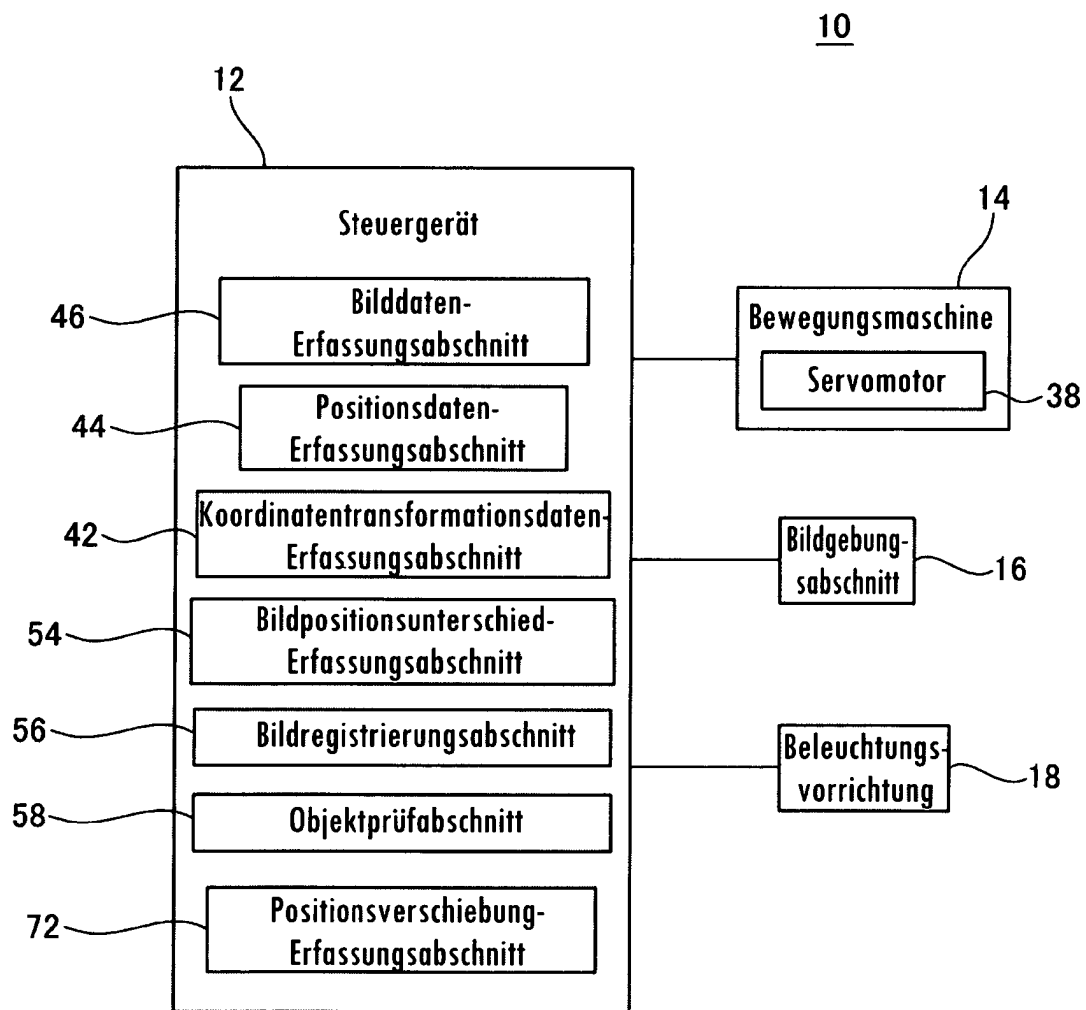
10

12

Steuergerät

46 Bilddaten-Erfassungsabschnitt

44 Positionsdaten-Erfassungsabschnitt

42 Koordinatentransformationsdaten-Erfassungsabschnitt

54 Bildpositionsunterschied-Erfassungsabschnitt

56 Bildregistrierungsabschnitt

58 Objektprüfabschnitt

72 Positionsverschiebung-Erfassungsabschnitt

14

Bewegungsmaschine

Servomotor 38

Bildgebungsabschnitt 16

Beleuchtungsvorrichtung 18